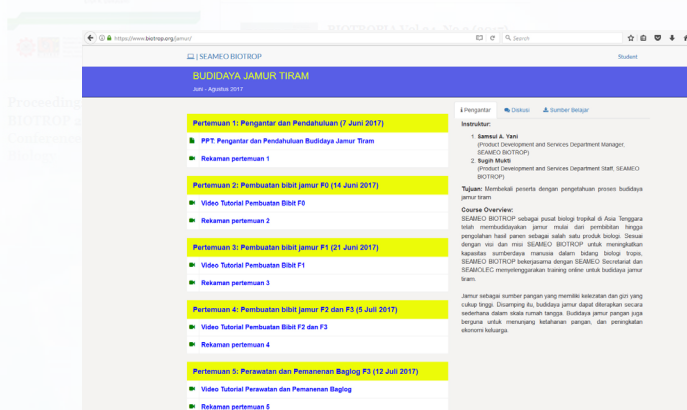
https://www.biotrop.org/jamur/

Search

| SEAMEO BIOTROP

Student

BUDIDAYA JAMUR TIRAM

Juni - Agustus 2017

Pertemuan 1: Pengantar dan Pendahuluan (7 Juni 2017)

PPT: Pengantar dan Pendahuluan Budidaya Jamur Tiram

Rekaman pertemuan 1

Pertemuan 2: Pembuatan bibit jamur F0 (14 Juni 2017)

Video Tutorial Pembuatan Bibit F0

Rekaman pertemuan 2

Pertemuan 3: Pembuatan bibit jamur F1 (21 Juni 2017)

Video Tutorial Pembuatan Bibit F1

Rekaman pertemuan 3

Pertemuan 4: Pembuatan bibit jamur F2 dan F3 (5 Juli 2017)

Video Tutorial Pembuatan Bibit F2 dan F3

Rekaman pertemuan 4

Pertemuan 5: Perawatan dan Pemanenan Baglog F3 (12 Juli 2017)

Video Tutorial Perawatan dan Pemanenan Baglog

Rekaman pertemuan 5

Pengantar | Diskusi | Sumber Belajar

Instruktur:

1. Samsul A. Yani (Product Development and Services Department Manager, SEAMEO BIOTROP)
2. Sugih Mukti (Product Development and Services Department Staff, SEAMEO BIOTROP)

Tujuan: Membekali peserta dengan pengetahuan proses budidaya jamur tiram.

Course Overview:
SEAMEO BIOTROP sebagai pusat biologi tropikal di Asia Tenggara telah membudidayakan jamur mulai dari pembibitan hingga pengolahan hasil panen sebagai salah satu produk biologi. Sesuai dengan visi dan misi SEAMEO BIOTROP untuk meningkatkan kapasitas sumberdaya manusia dalam bidang biologi tropis, SEAMEO BIOTROP bekerjasama dengan SEAMEO Secretariat dan SEAMOLEC menyelenggarakan training online untuk budidaya jamur tiram.

Jamur sebagai sumber pangan yang memiliki kelezatan dan gizi yang cukup tinggi. Disamping itu, budidaya jamur dapat diterapkan secara sederhana dalam skala rumah tangga. Budidaya jamur pangan juga berguna untuk menunjang ketahanan pangan, dan peningkatan ekonomi keluarga.